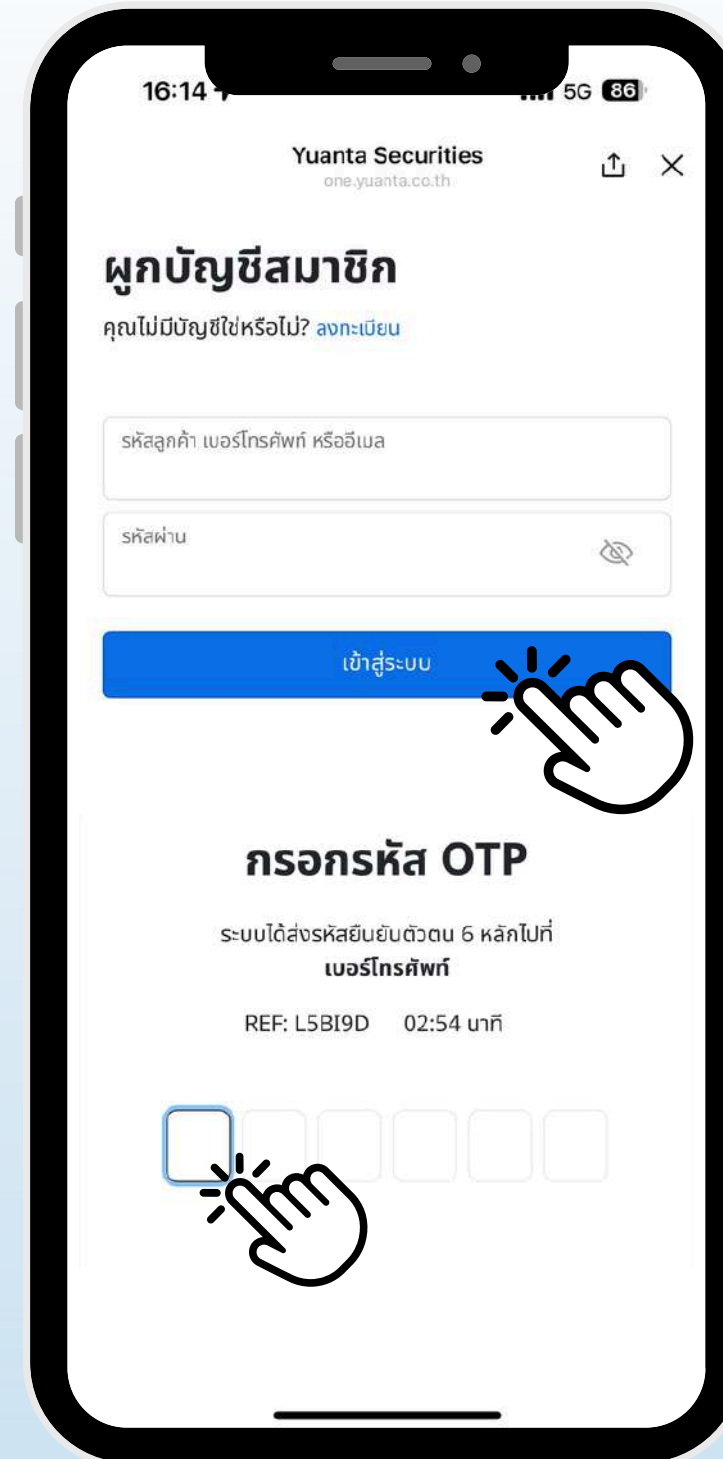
16:14

5G 86

Yuanta Securities
one.yuanta.co.th

ผูกบัญชีสมาชิก

คุณไม่มีบัญชีใช่หรือไม่? ลงทะเบียน

รหัสลูกค้า เบอร์โทรศัพท์ หรืออีเมล

รหัสผ่าน

เข้าสู่ระบบ

กรอกรหัส OTP

ระบบได้ส่งรหัสยืนยันตัวตน 6 หลักไปที่
เบอร์โทรศัพท์

REF: L5BI9D 02:54 นาที